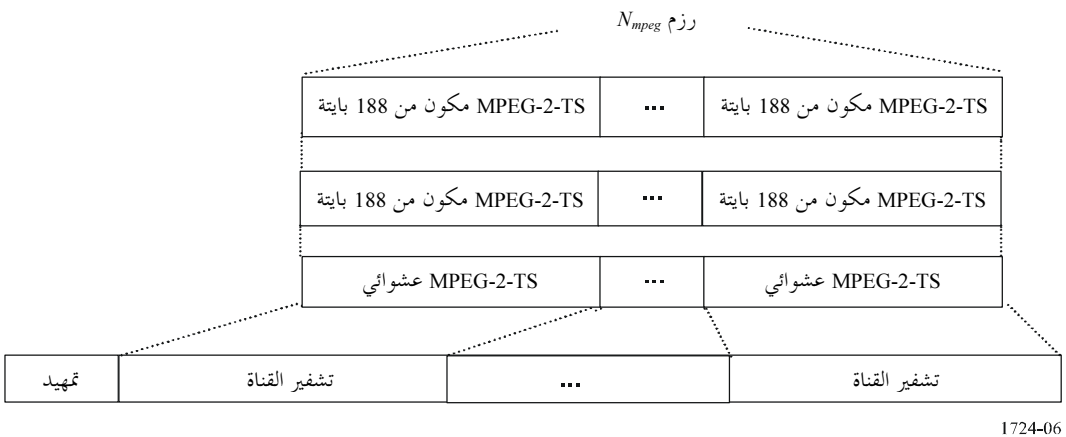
$N_{mpeg}$ رزم

MPEG-2-TS مكون من 188 بايتة | ... | MPEG-2-TS مكون من 188 بايتة

MPEG-2-TS مكون من 188 بايتة | ... | MPEG-2-TS مكون من 188 بايتة

MPEG-2-TS عشوائي | ... | MPEG-2-TS عشوائي

تمهيد | تشفير القناة | ... | تشفير القناة

1724-06